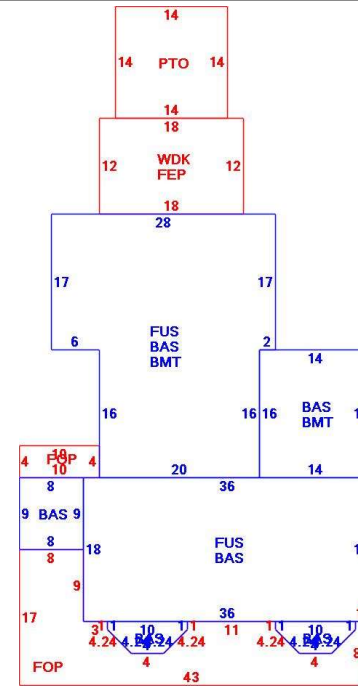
14
14 PTO 14
14
18
12 WDK FEP 12
18
28
17
17
FUS
BAS
BMT
6
2
14
16
16 16
BAS
BMT
1
4 FOP 4
10
10
20
14
8
36
9 BAS 9
8
18
FUS
BAS
1
8
9
17
36
3 1 1 10 1 1 11 1 1 10 1
4.24 4.24 4.24 4.24 4.24 4.24 4.24 4.24
BAS
BAS
4
4
8
FOP
43